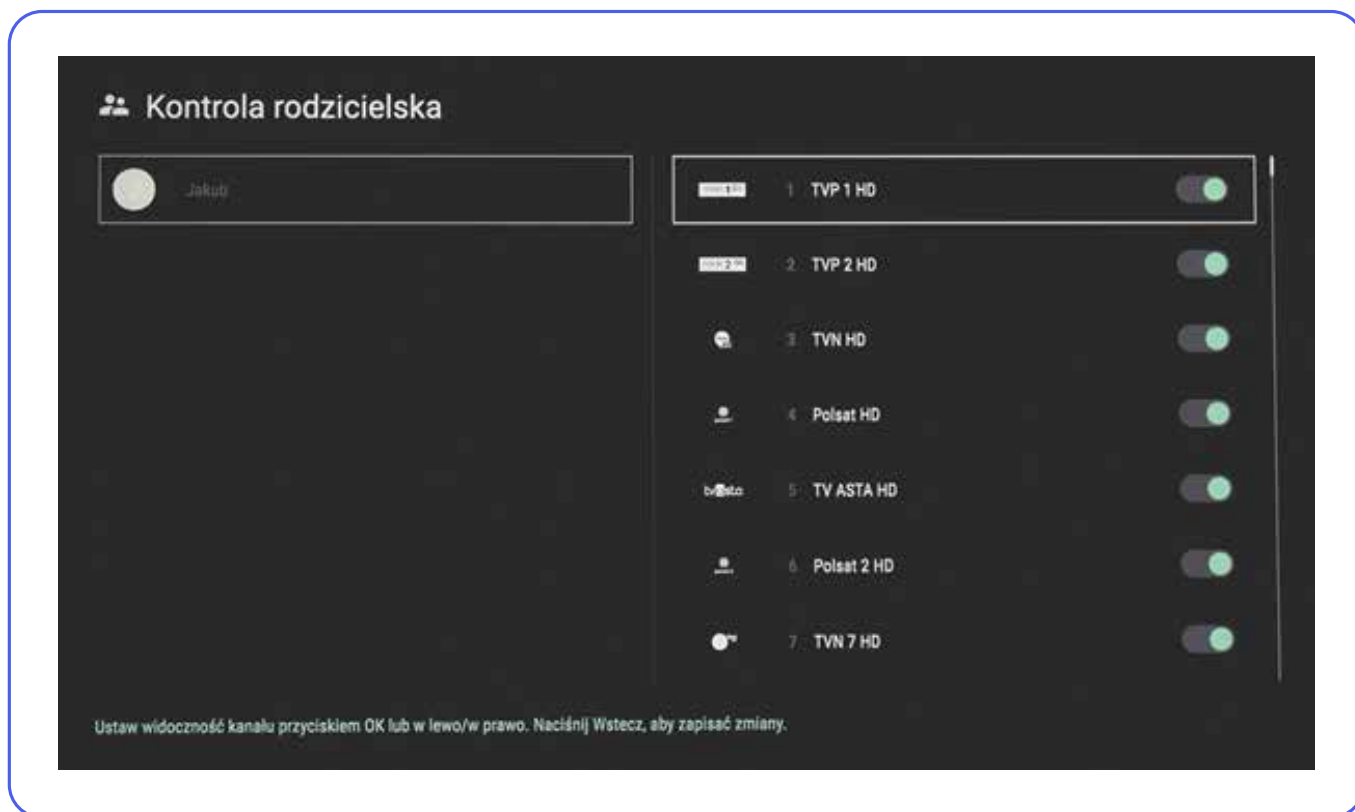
Kontrola rodzicielska

Jakub

1 TVP 1 HD

2 TVP 2 HD

3 TVN HD

4 Polsat HD

tv4sto 5 TV ASTA HD

6 Polsat 2 HD

7 TVN 7 HD

Ustaw widoczność kanału przyciskiem OK lub w lewo/w prawo. Naciśnij Wstecz, aby zapisać zmiany.